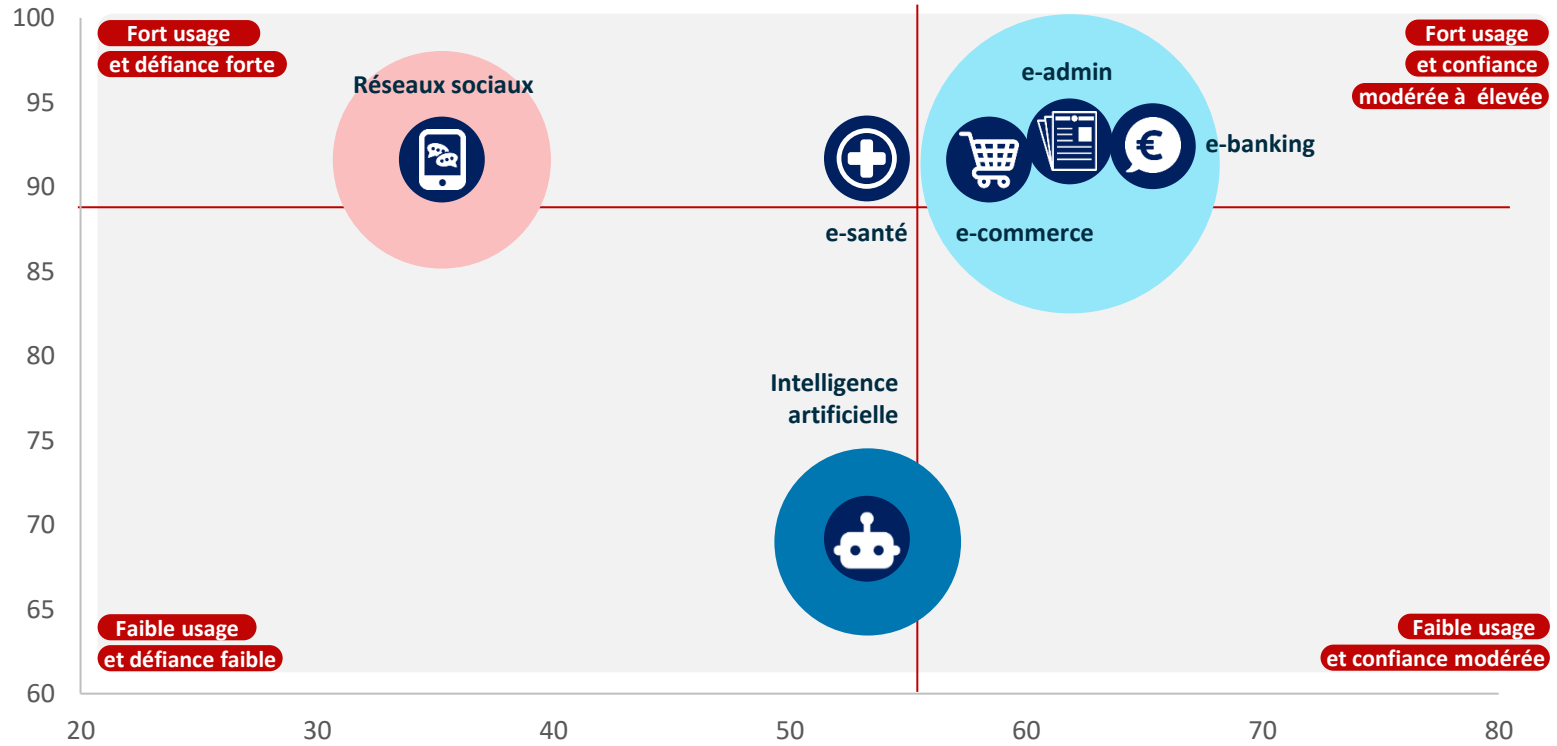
100
95
90
85
80
75
70
65
60

Fort usage
et défiance forte

Réseaux sociaux

e-admin

Fort usage
et confiance
modérée à élevée

e-banking

e-santé

e-commerce

Intelligence
artificielle

Faible usage
et défiance faible

Faible usage
et confiance modérée

20
30
40
50
60
70
80